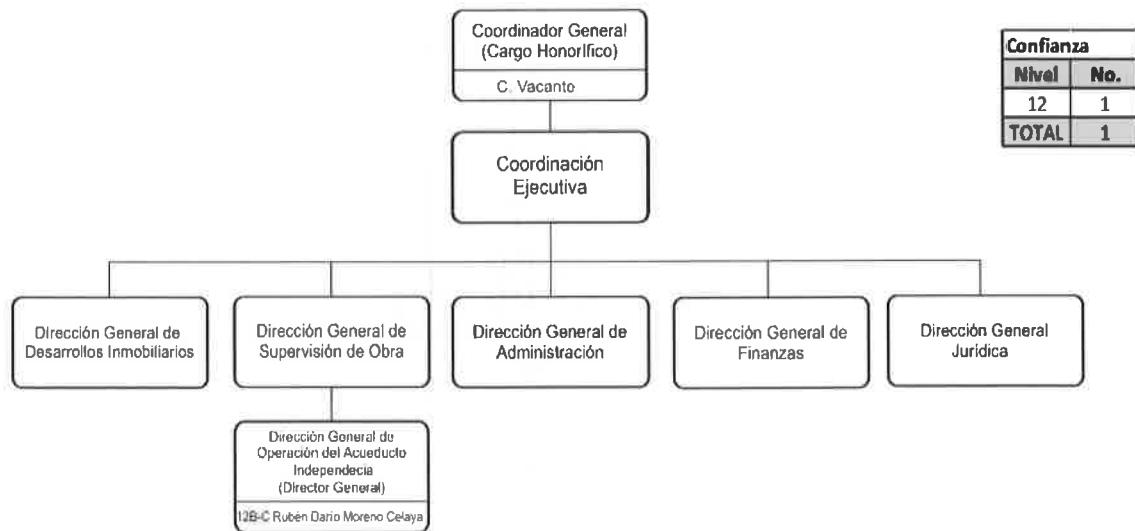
Coordinador General
(Cargo Honorífico)
C. Vacanto

| Confianza | |
|---|---|
| Nivel | No. |
| 12 | 1 |
| TOTAL | 1 |

Coordinación Ejecutiva

Dirección General de Desarrollos Inmobiliarios

Dirección General de Supervisión de Obra

Dirección General de Administración

Dirección General de Finanzas

Dirección General Jurídica

Dirección General de Operación del Acueducto Independecia
(Director General)
12B-C Rubén Darío Moreno Celaya